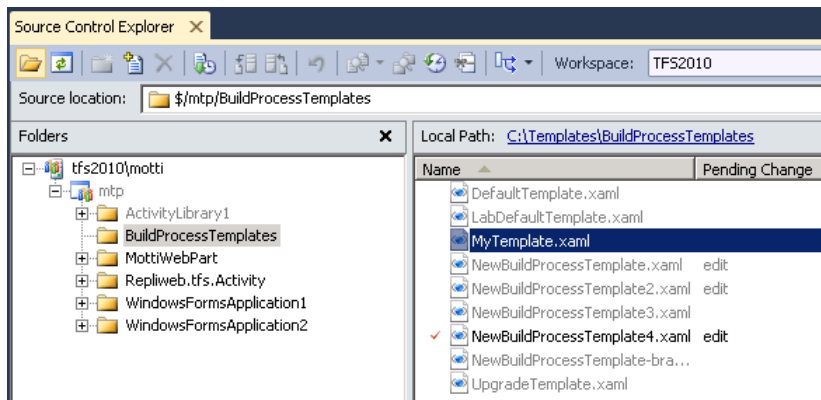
Source Control Explorer ✕

Workspace: TFS2010

Source location: $/mtp/BuildProcessTemplates

Folders ✕

tfs2010\motti
mtp
ActivityLibrary1
BuildProcessTemplates
MottiWebPart
Repliweb.tfs.Activity
WindowsFormsApplication1
WindowsFormsApplication2

Local Path: C:\Templates\BuildProcessTemplates

| Name | Pending Change |
|---|---|
| DefaultTemplate.xaml | |
| LabDefaultTemplate.xaml | |
| MyTemplate.xaml | |
| NewBuildProcessTemplate.xaml | edit |
| NewBuildProcessTemplate2.xaml | edit |
| NewBuildProcessTemplate3.xaml | |
| NewBuildProcessTemplate4.xaml | edit |
| NewBuildProcessTemplate-bra... | |
| UpgradeTemplate.xaml | |